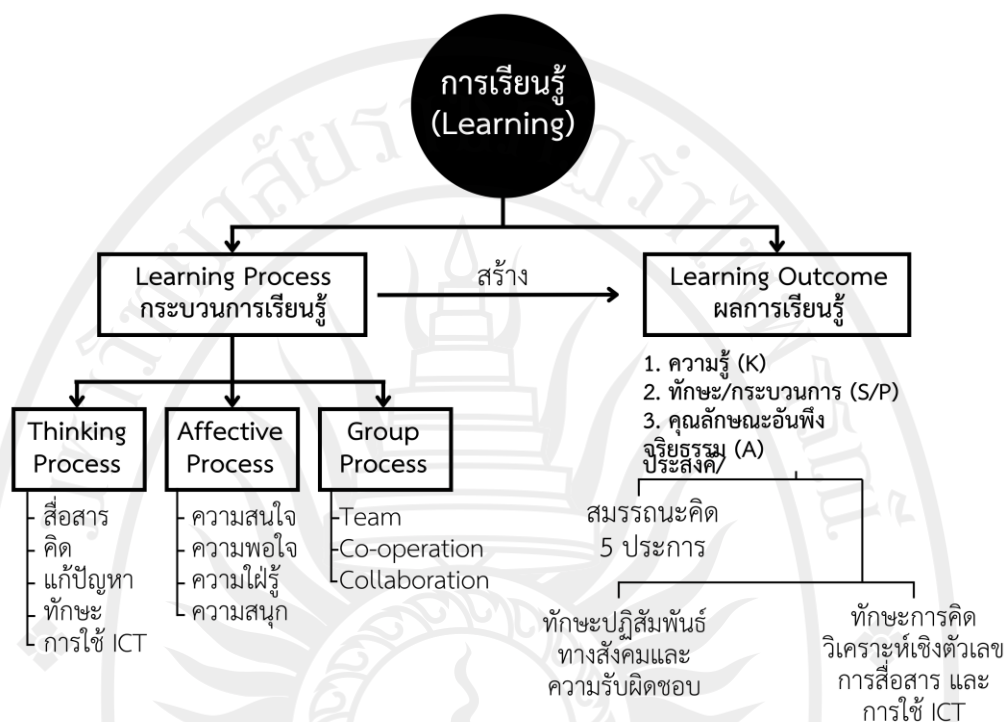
การเรียนรู้
(Learning)

Learning Process
กระบวนการเรียนรู้

สร้าง

Learning Outcome
ผลการเรียนรู้

1. ความรู้ (K)
2. ทักษะ/กระบวนการ (S/P)
3. คุณลักษณะอันพึงประสงค์/จริยธรรม (A)

Thinking Process
- สื่อสาร
- คิด
- แก้ปัญหา
- ทักษะ
- การใช้ ICT

Affective Process
- ความสนใจ
- ความพอใจ
- ความใฝ่รู้
- ความสนุก

Group Process
- Team
- Co-operation
- Collaboration

สมรรถนะคิด
5 ประการ

ทักษะปฏิสัมพันธ์ทางสังคมและความรับผิดชอบ

ทักษะการคิดวิเคราะห์เชิงตัวเลข การสื่อสาร และการใช้ ICT